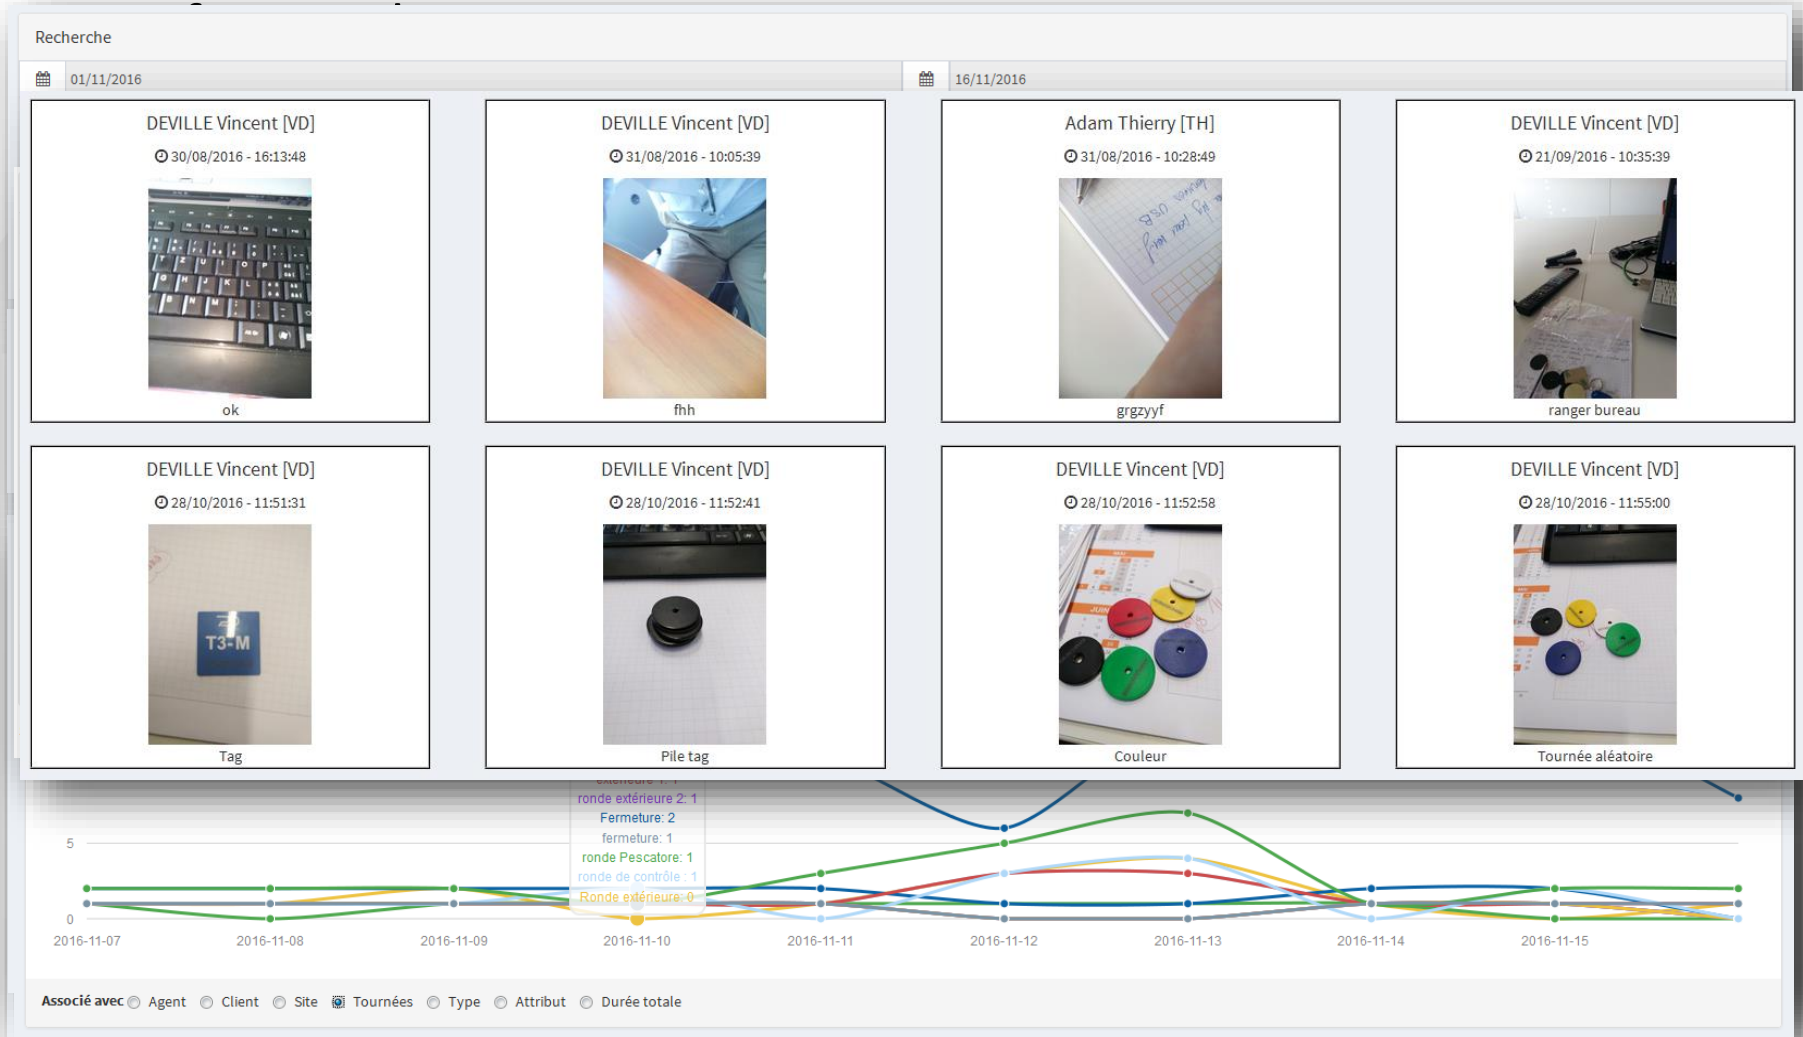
Recherche

01/11/2016

16/11/2016

DEVILLE Vincent [VD]
30/08/2016 - 16:13:48
ok

DEVILLE Vincent [VD]
31/08/2016 - 10:05:39
fhh

Adam Thierry [TH]
31/08/2016 - 10:28:49
grgzyyf

DEVILLE Vincent [VD]
21/09/2016 - 10:35:39
ranger bureau

DEVILLE Vincent [VD]
28/10/2016 - 11:51:31
T3-M
Tag

DEVILLE Vincent [VD]
28/10/2016 - 11:52:41
Pile tag

DEVILLE Vincent [VD]
28/10/2016 - 11:52:58
Couleur

DEVILLE Vincent [VD]
28/10/2016 - 11:55:00
Tournée aléatoire

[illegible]
ronde extérieure 2: 1
Fermeture: 2
fermeture: 1
ronde Pescatore: 1
ronde de contrôle : 1
Ronde extérieure: 0

5
0
2016-11-07
2016-11-08
2016-11-09
2016-11-10
2016-11-11
2016-11-12
2016-11-13
2016-11-14
2016-11-15

Associé avec Agent Client Site Tournées Type Attribut Durée totale